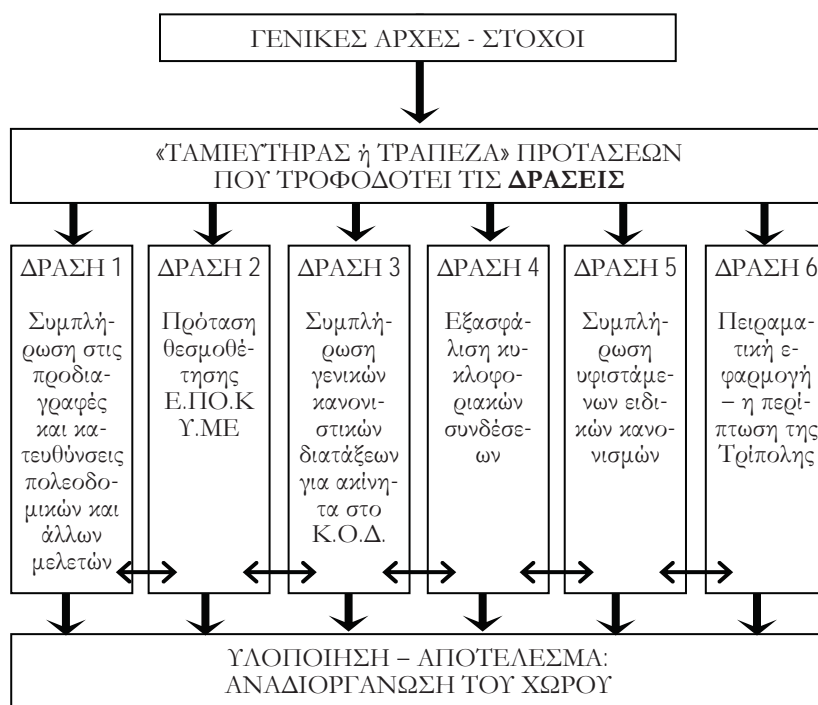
ΓΕΝΙΚΕΣ ΑΡΧΕΣ - ΣΤΟΧΟΙ

«ΤΑΜΙΕΥΤΗΡΑΣ ή ΤΡΑΠΕΖΑ» ΠΡΟΤΑΣΕΩΝ ΠΟΥ ΤΡΟΦΟΔΟΤΕΙ ΤΙΣ **ΔΡΑΣΕΙΣ**

ΔΡΑΣΗ 1

Συμπλήρωση στις προδιαγραφές και κατευθύνσεις πολεοδομικών και άλλων μελετών

ΔΡΑΣΗ 2

Πρόταση θεσμοθέτησης Ε.ΠΟ.Κ Υ.ΜΕ

ΔΡΑΣΗ 3

Συμπλήρωση γενικών κανονιστικών διατάξεων για ακίνητα στο Κ.Ο.Δ.

ΔΡΑΣΗ 4

Εξασφάλιση κυκλοφοριακών συνδέσεων

ΔΡΑΣΗ 5

Συμπλήρωση υφιστάμενων ειδικών κανονισμών

ΔΡΑΣΗ 6

Πειραματική εφαρμογή – η περίπτωση της Τρίπολης

ΥΛΟΠΟΙΗΣΗ – ΑΠΟΤΕΛΕΣΜΑ: ΑΝΑΔΙΟΡΓΑΝΩΣΗ ΤΟΥ ΧΩΡΟΥ